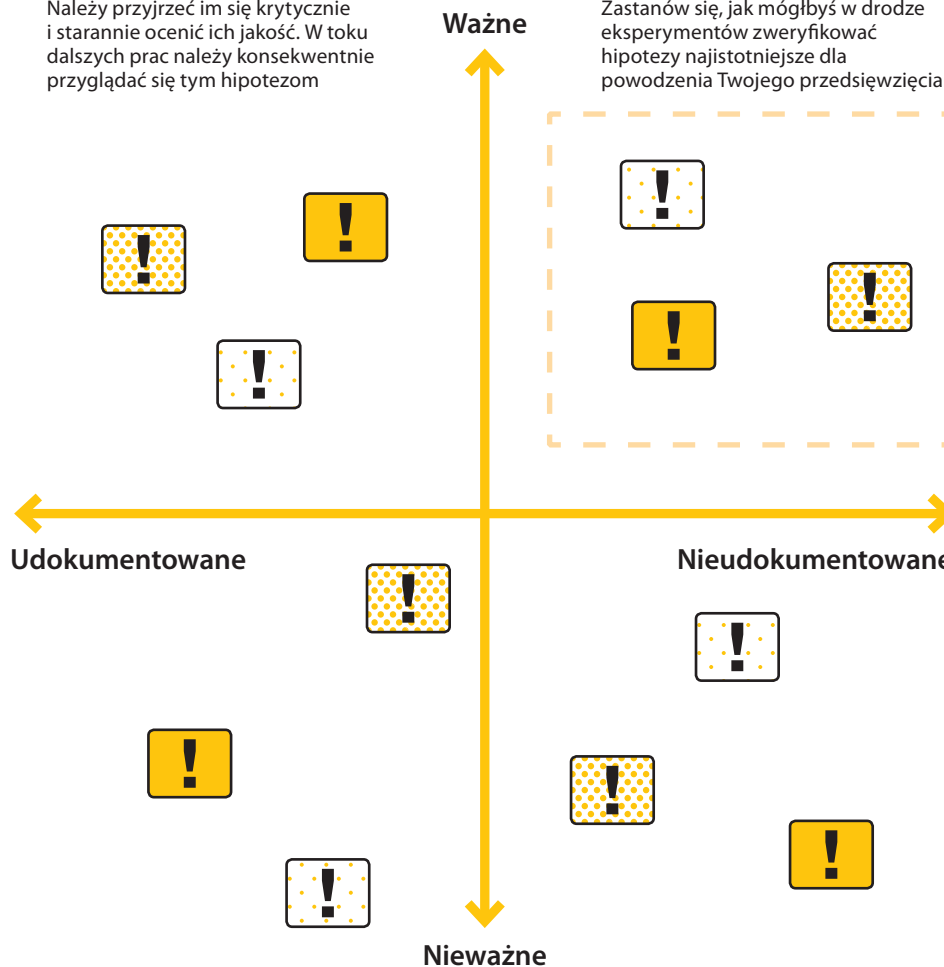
Należy przyjrzeć im się krytycznie i starannie ocenić ich jakość. W toku dalszych prac należy konsekwentnie przyglądać się tym hipotezom

Ważne

Zastanów się, jak mógłbyś w drodze eksperymentów zweryfikować hipotezy najistotniejsze dla powodzenia Twojego przedsięwzięcia

!

!

!

!

!

!

Udokumentowane

Nieudokumentowane

!

!

!

!

!

!

Nieważne